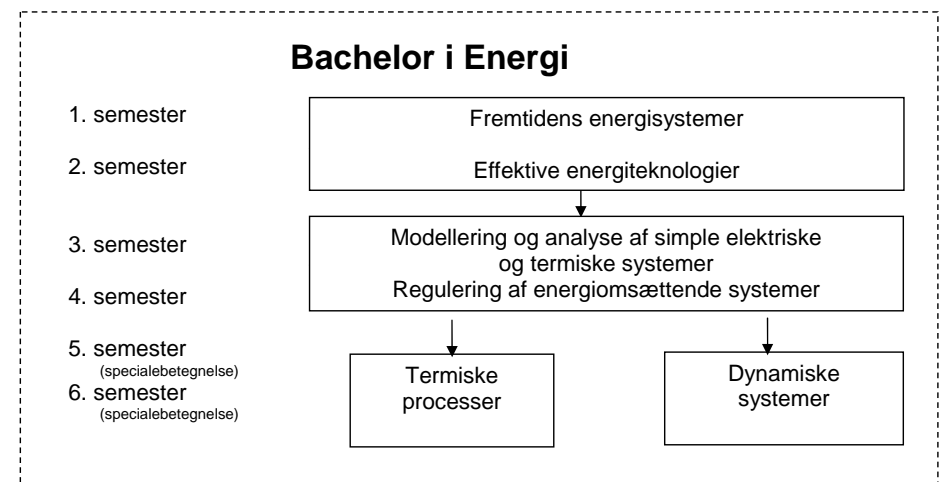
Bachelor i Energi

1. semester

2. semester

3. semester

4. semester

5. semester
(specialebetegnelse)

6. semester
(specialebetegnelse)

Fremtidens energisystemer

Effektive energiteknologier

Modellering og analyse af simple elektriske og termiske systemer
Regulering af energiomsættende systemer

Termiske processer

Dynamiske systemer